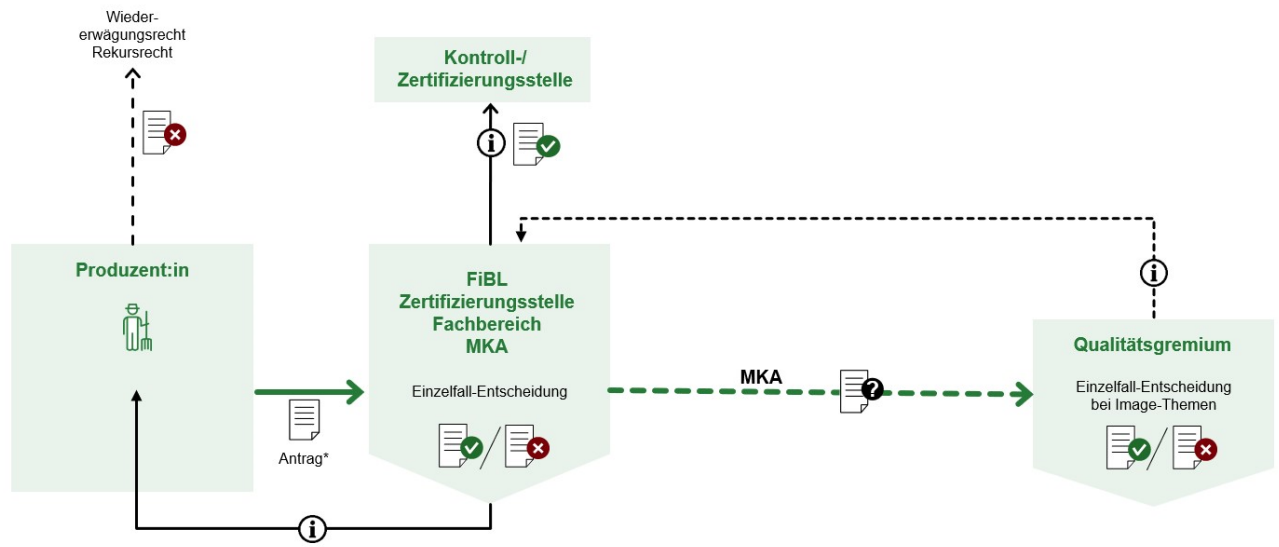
Wiedererwägungsrecht
Rekursrecht

Kontroll-/
Zertifizierungsstelle

Produzent:in

FiBL
Zertifizierungsstelle
Fachbereich
MKA

Einzelfall-Entscheidung

Antrag*

MKA

Qualitätsgremium

Einzelfall-Entscheidung
bei Image-Themen